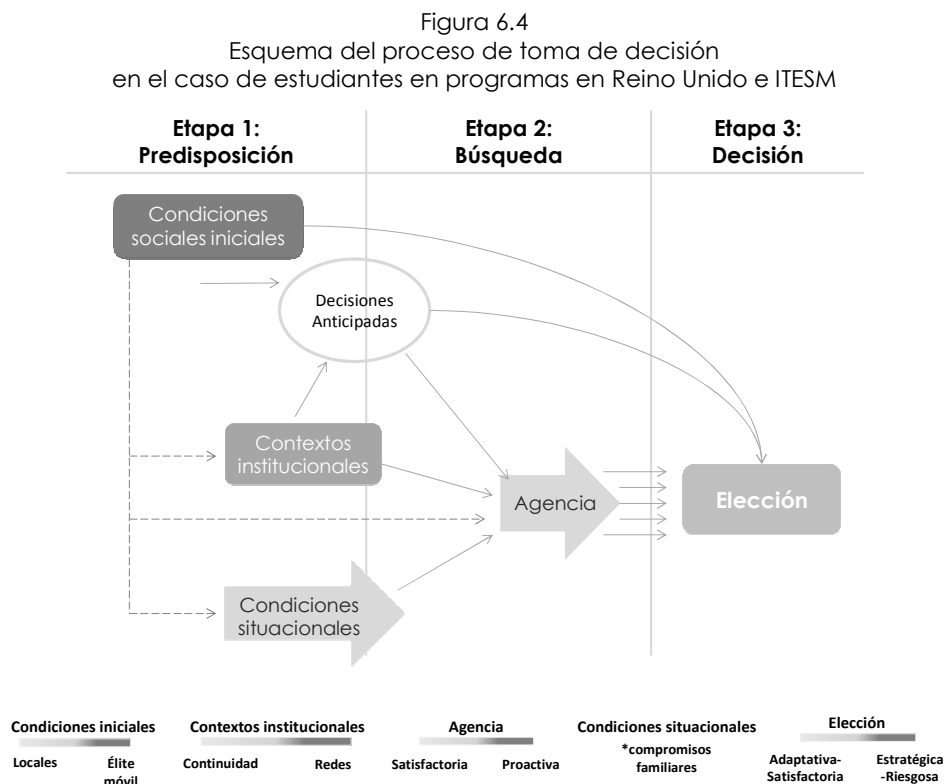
Figura 6.4
Esquema del proceso de toma de decisión en el caso de estudiantes en programas en Reino Unido e ITESM

Etapa 1: Predisposición

Etapa 2: Búsqueda

Etapa 3: Decisión

Condiciones sociales iniciales

Decisiones Anticipadas

Contextos institucionales

Agencia

Elección

Condiciones situacionales

Condiciones iniciales
Locales
Élite móvil

Contextos institucionales
Continuidad
Redes

Agencia
Satisfactoria
Proactiva

Condiciones situacionales
*compromisos familiares

Elección
Adaptativa-Satisfactoria
Estratégica-Riesgosa